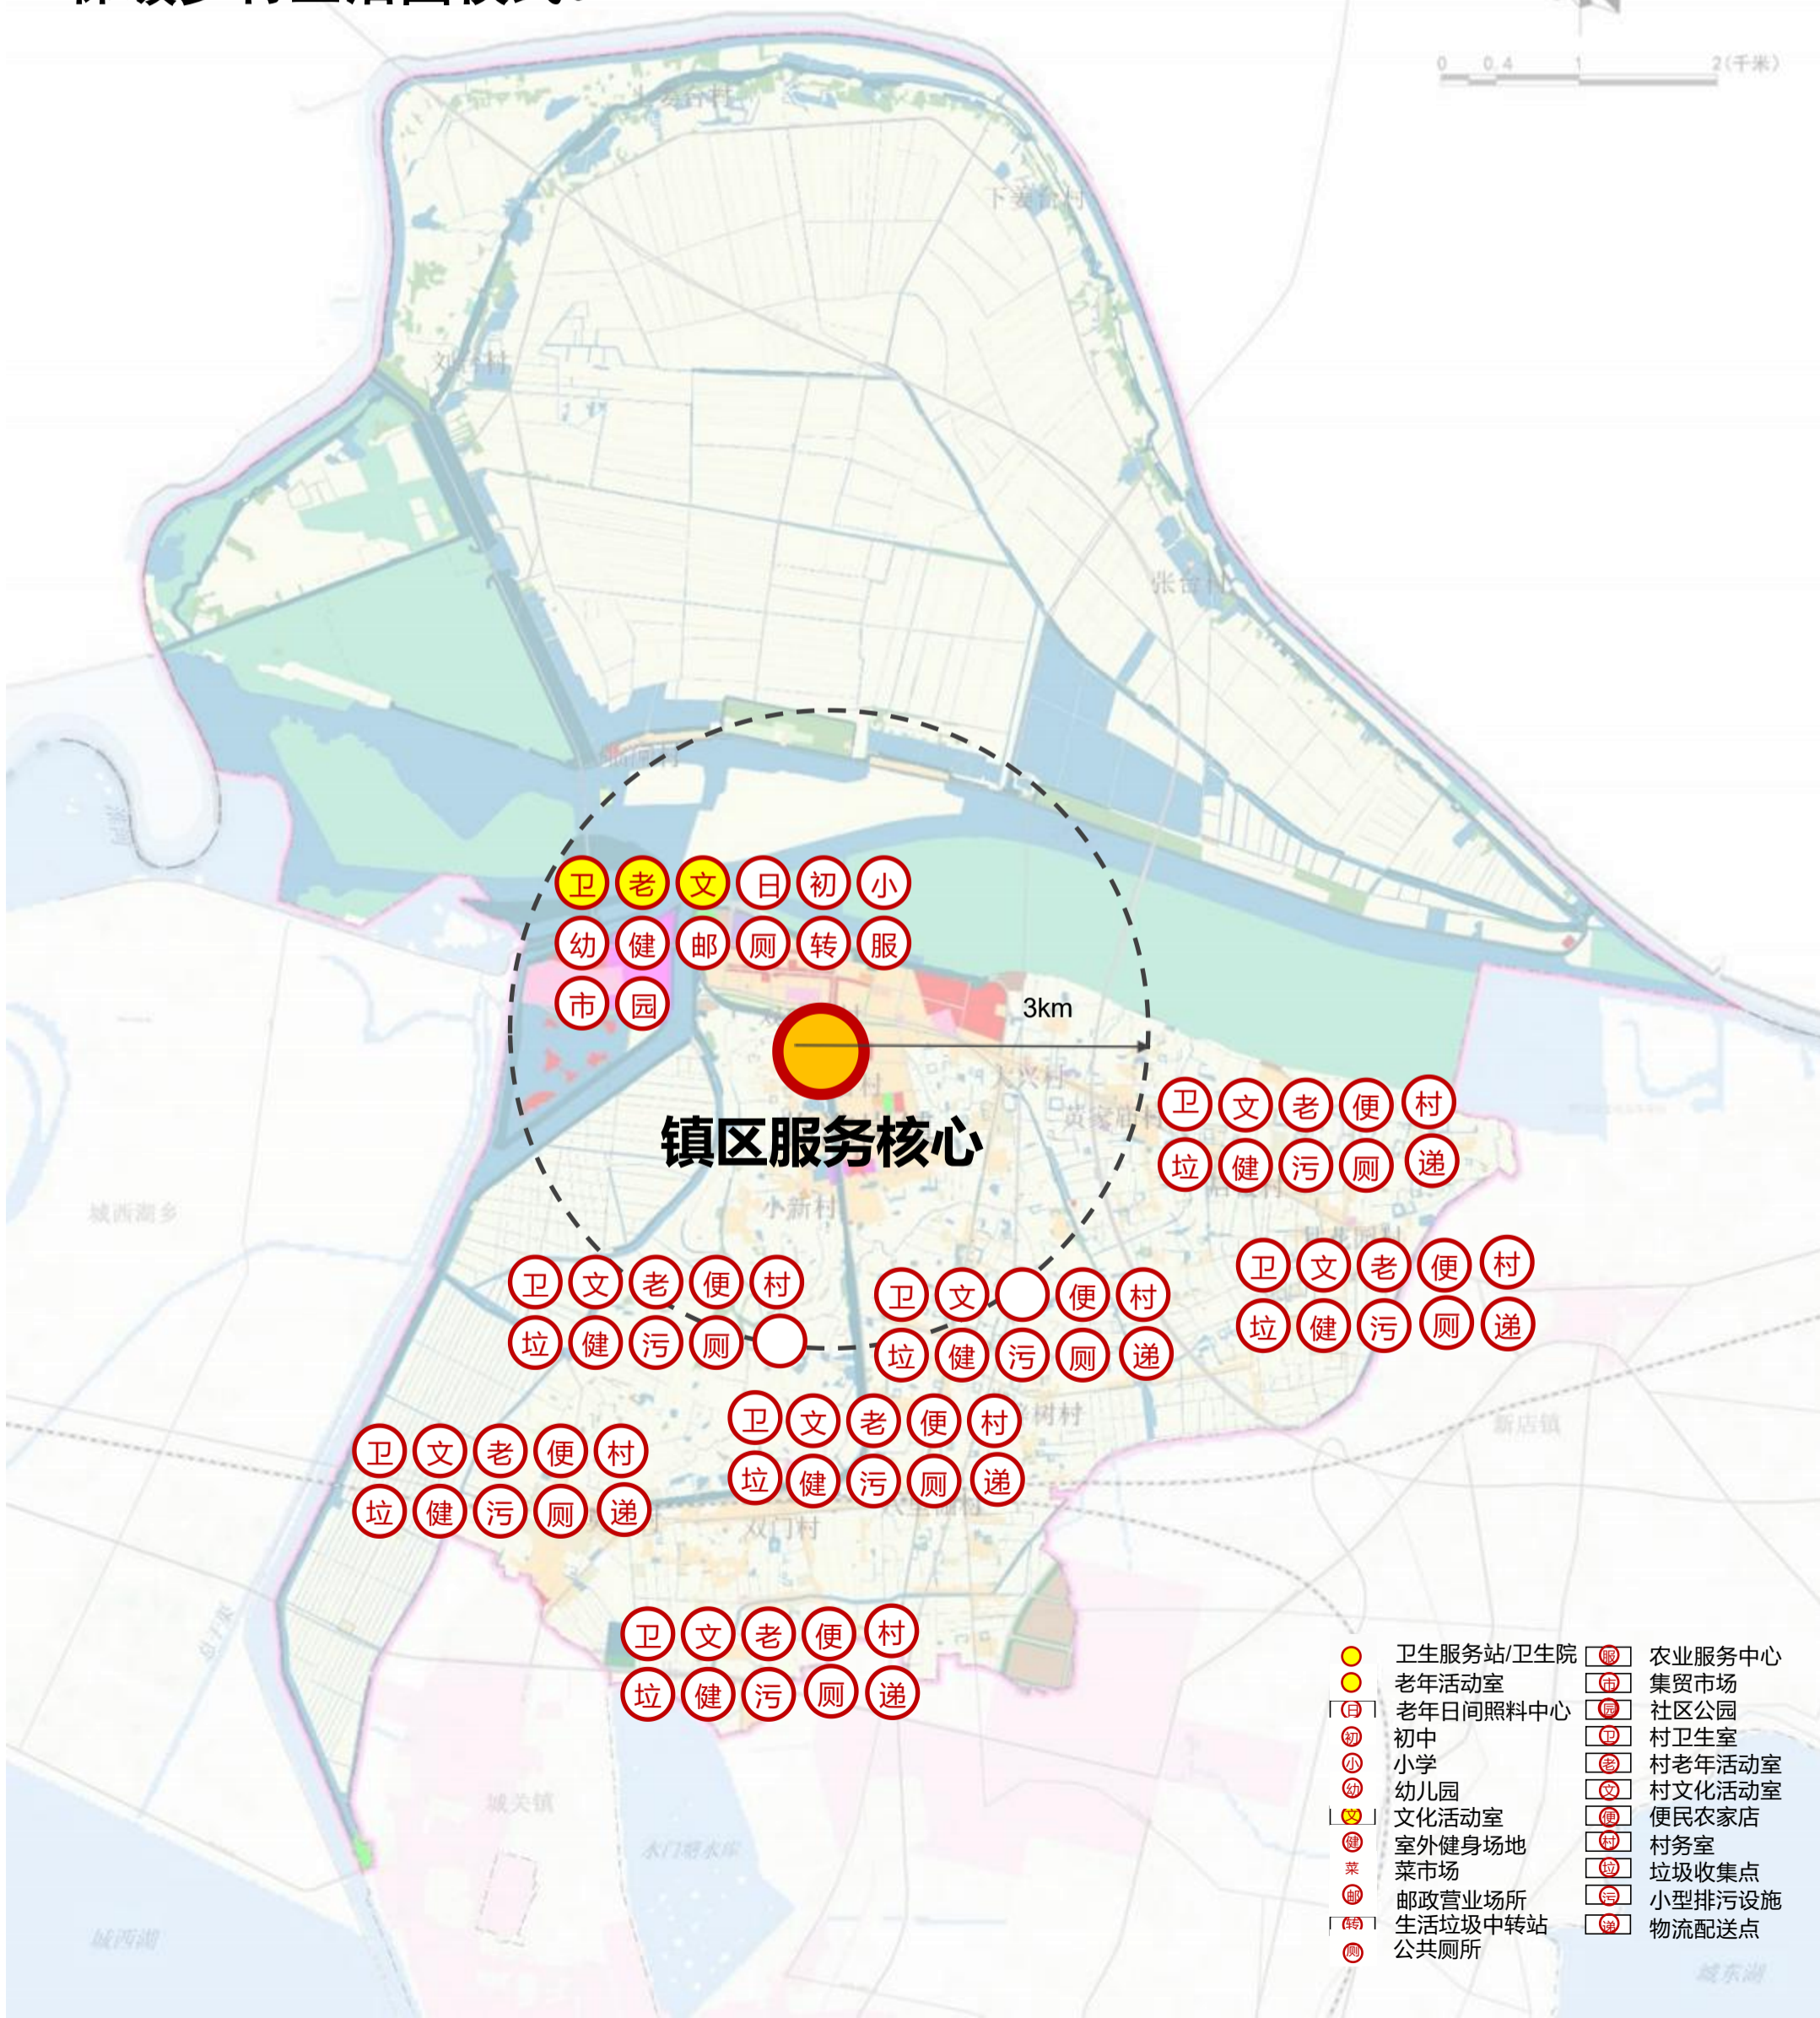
0 0.4 1 2(千米)

下姜台村
刘台村
张台村
城西湖乡
大兴村
双门村
城关镇
城西湖
城东湖

卫 老 文 日 初 小
幼 健 邮 厕 转 服
市 园

3km

镇区服务核心

卫 文 老 便 村
垃 健 污 厕 递

卫 文 老 便 村
垃 健 污 厕 递

卫 文 老 便 村
垃 健 污 厕

卫 文 便 村
垃 健 污 厕 递

卫 文 老 便 村
垃 健 污 厕 递

卫 文 老 便 村
垃 健 污 厕 递

卫 文 老 便 村
垃 健 污 厕 递

卫生服务站/卫生院
老年活动室
老年日间照料中心
初中
小学
幼儿园
文化活动室
室外健身场地
菜市场
邮政营业场所
生活垃圾中转站
公共厕所
农业服务中心
集贸市场
社区公园
村卫生室
村老年活动室
村文化活动室
便民农家店
村务室
垃圾收集点
小型排污设施
物流配送点